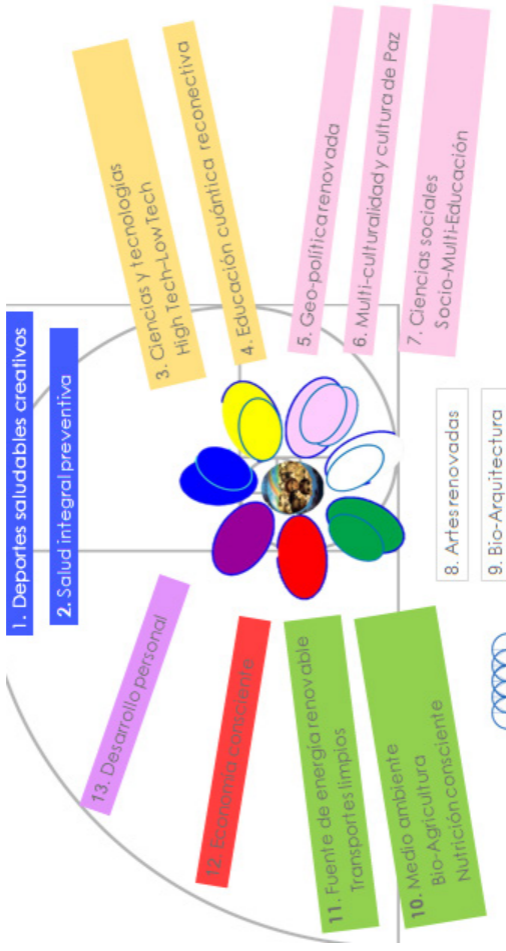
1. Deportes saludables creativos

2. Salud integral preventiva

3. Ciencias y tecnologías High Tech-LowTech

4. Educación cuántica reconectiva

5. Geo-políticarenovada

6. Multi-culturalidad y cultura de Paz

7. Ciencias sociales Socio-Multi-Educación

8. Artes renovadas

9. Bio-Arquitectura

10. Medio ambiente Bio-Agricultura Nutrición consciente

11. Fuente de energía renovable Transportes limpios

12. Economía consciente

13. Desarrollo personal